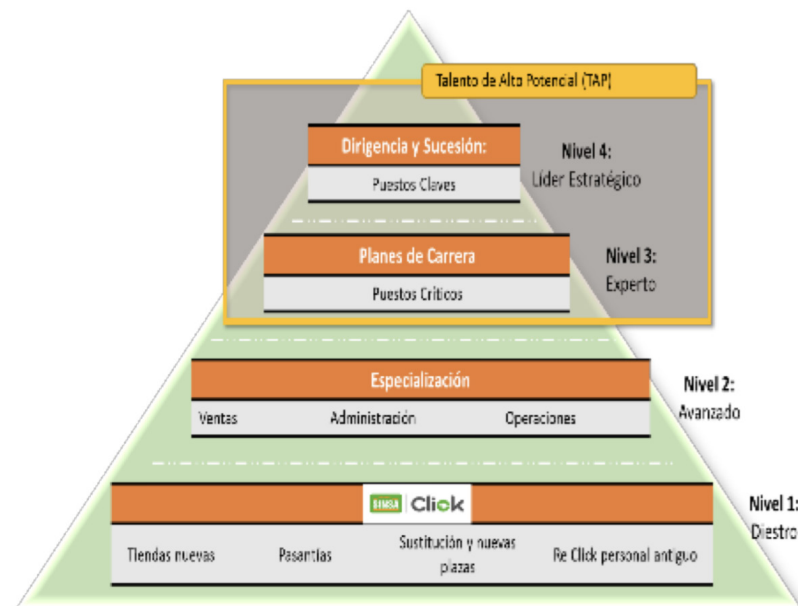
Talento de Alto Potencial (TAP)

Dirigencia y Sucesión:

Puestos Claves

Nivel 4:
Líder Estratégico

Planes de Carrera

Puestos Críticos

Nivel 3:
Experto

Especialización

Ventas

Administración

Operaciones

Nivel 2:
Avanzado

DIMSA Click

Tiendas nuevas

Pasantías

Sustitución y nuevas plazas

Re Click personal antiguo

Nivel 1:
Diestro